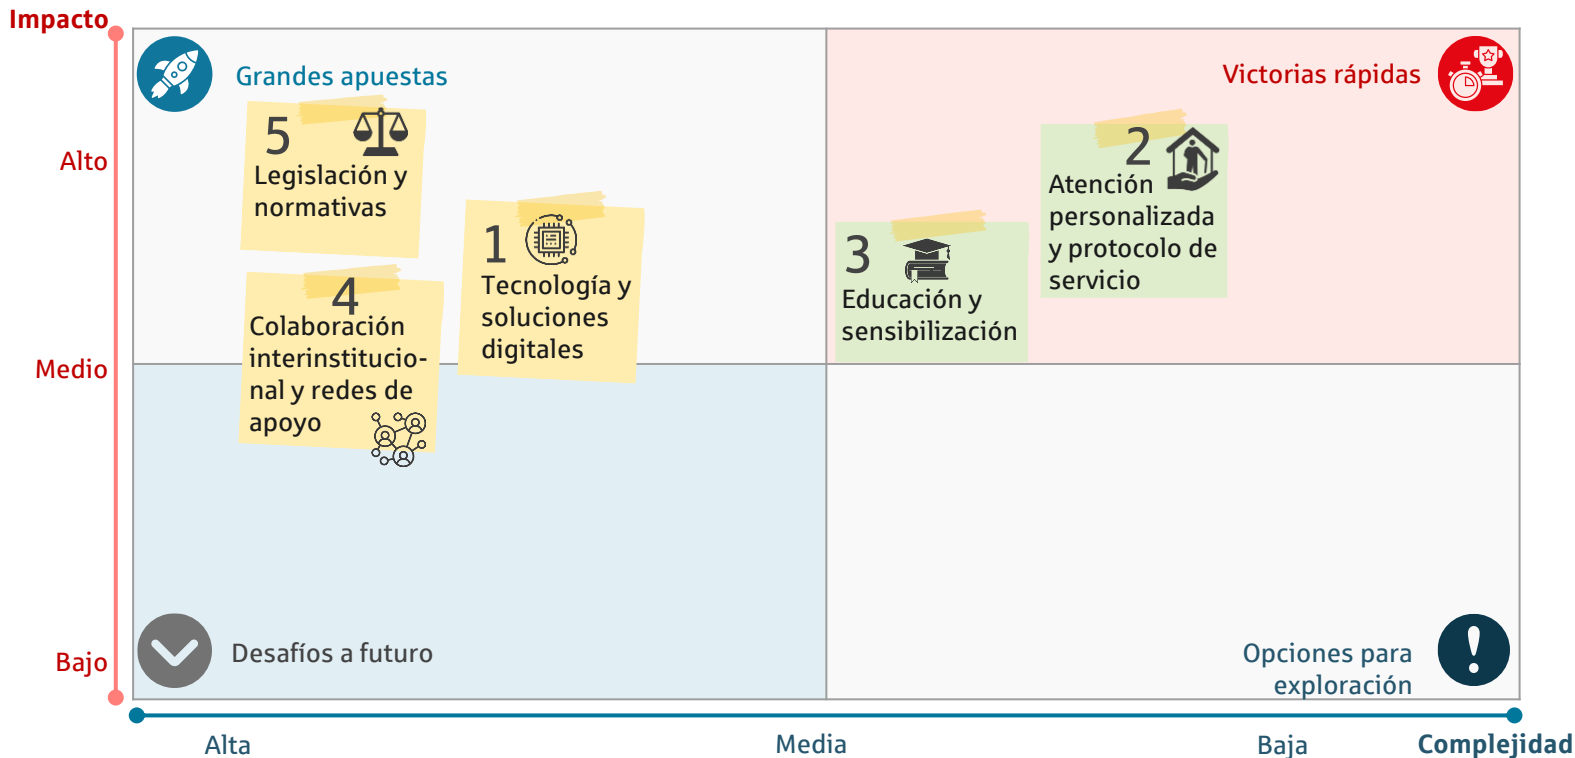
Impacto

Alto

Medio

Bajo

Grandes apuestas

5
Legislación y normativas

1
Tecnología y soluciones digitales

4
Colaboración interinstitucio-nal y redes de apoyo

Victorias rápidas

2
Atención personalizada y protocolo de servicio

3
Educación y sensibilización

Desafíos a futuro

Opciones para exploración

Alta

Media

Baja

Complejidad